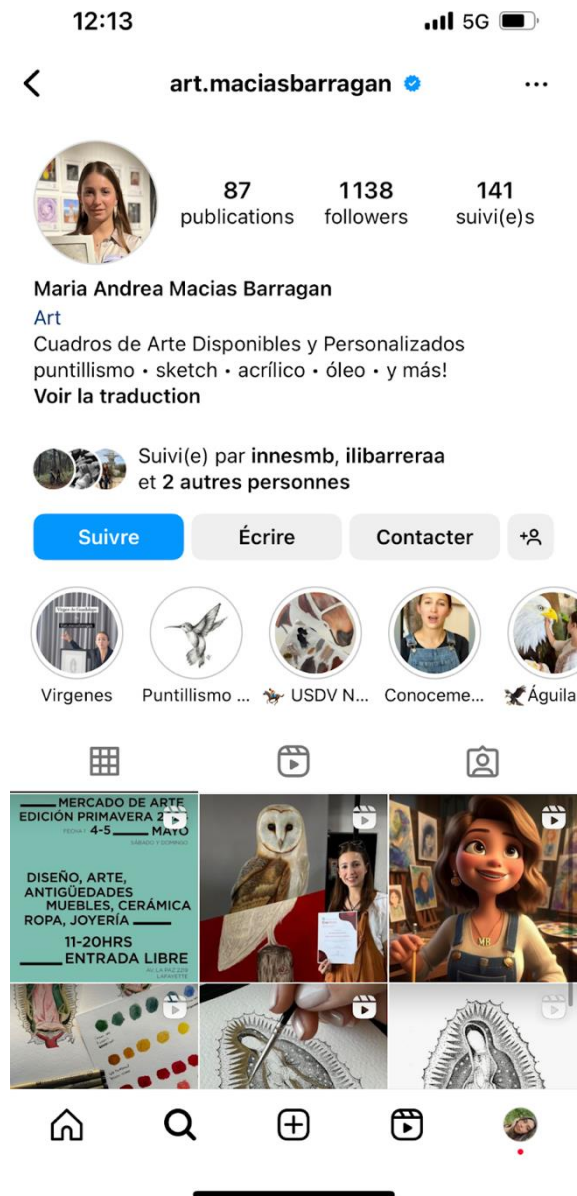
12:13

5G

art.maciasbarragan

87 publications
1138 followers
141 suivi(e)s

Maria Andrea Macias Barragan
Art
Cuadros de Arte Disponibles y Personalizados
puntillismo • sketch • acrílico • óleo • y más!
Voir la traduction

Suivi(e) par innesmb, ilibarreraa et 2 autres personnes

Suivre
Écrire
Contacter

Virgenes
Puntillismo ...
USDV N...
Conoceme...
Águila

MERCADO DE ARTE
EDICIÓN PRIMAVERA 2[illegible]
FECHA 4-5 MAYO
SÁBADO Y DOMINGO
DISEÑO, ARTE, ANTIGÜEDADES
MUEBLES, CERÁMICA
ROPA, JOYERÍA
11-20HRS
ENTRADA LIBRE
AV. LA PAZ 2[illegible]
LAFAYETTE